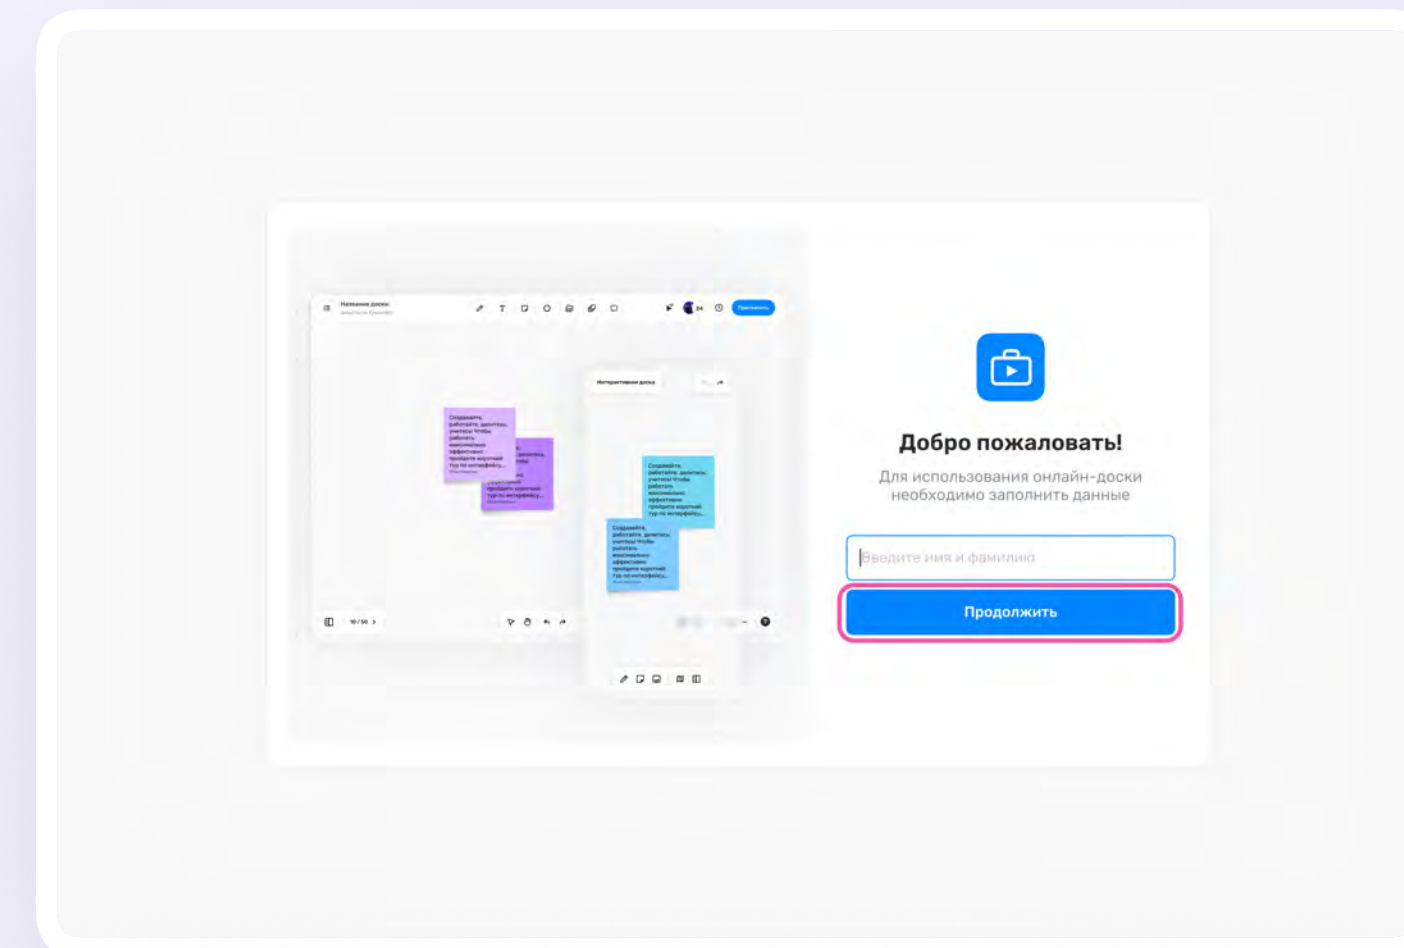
Название доски

Интерактивная доска

Создавайте, работайте, делитесь, учитесь! Чтобы работать максимально эффективно, пройдите короткий тур по интерфейсу...

Создавайте, работайте, делитесь, учитесь! Чтобы работать максимально эффективно, пройдите короткий тур по интерфейсу...

Создавайте, работайте, делитесь, учитесь! Чтобы работать максимально эффективно, пройдите короткий тур по интерфейсу...

Добро пожаловать!

Для использования онлайн-доски необходимо заполнить данные

Введите имя и фамилию

Продолжить